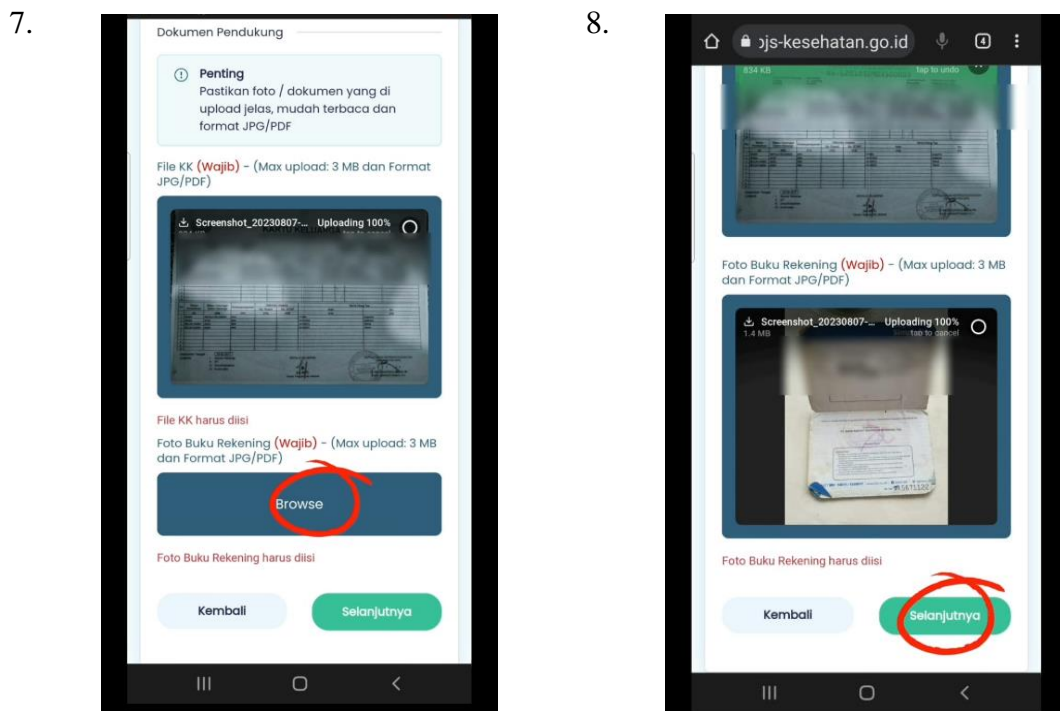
7.

Dokumen Pendukung

Penting
Pastikan foto / dokumen yang di upload jelas, mudah terbaca dan format JPG/PDF

File KK (Wajib) - (Max upload: 3 MB dan Format JPG/PDF)

Screenshot_20230807-... Uploading 100%

File KK harus diisi

Foto Buku Rekening (Wajib) - (Max upload: 3 MB dan Format JPG/PDF)

Browse

Foto Buku Rekening harus diisi

Kembali

Selanjutnya

8.

ɔjs-kesehatan.go.id

4

834 KB

tap to undo

Foto Buku Rekening (Wajib) - (Max upload: 3 MB dan Format JPG/PDF)

Screenshot_20230807-... Uploading 100%
1.4 MB
tap to cancel

Foto Buku Rekening harus diisi

Kembali

Selanjutnya